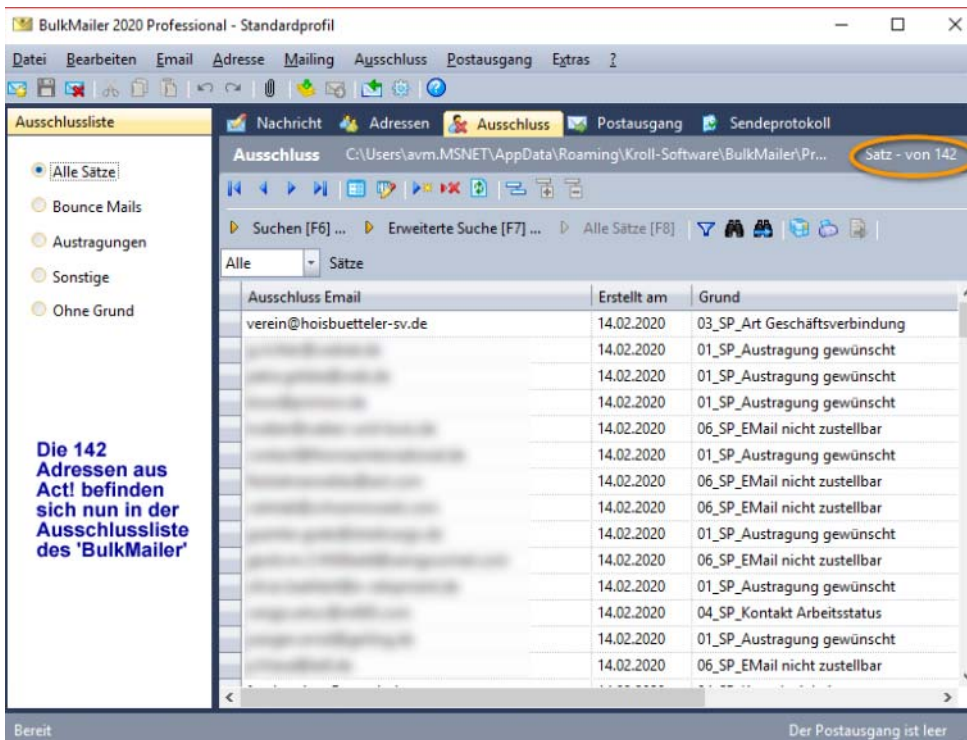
BulkMailer 2020 Professional - Standardprofil

Datei Bearbeiten Email Adresse Mailing Ausschluss Postausgang Extras ?

Ausschlussliste

Alle Sätze
Bounce Mails
Austragungen
Sonstige
Ohne Grund

Die 142 Adressen aus Act! befinden sich nun in der Ausschlussliste des 'BulkMailer'

Nachricht Adressen Ausschluss Postausgang Sendeprotokoll

Ausschluss C:\Users\avm.MSNET\AppData\Roaming\Kroll-Software\BulkMailer\Pr... Satz - von 142

Suchen [F6] ... Erweiterte Suche [F7] ... Alle Sätze [F8]

Alle Sätze

| Ausschluss Email | Erstellt am | Grund |
|---|---|---|
| verein@hoisbuetteler-sv.de | 14.02.2020 | 03_SP_Art Geschäftsverbindung |
| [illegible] | 14.02.2020 | 01_SP_Austragung gewünscht |
| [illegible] | 14.02.2020 | 01_SP_Austragung gewünscht |
| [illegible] | 14.02.2020 | 01_SP_Austragung gewünscht |
| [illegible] | 14.02.2020 | 06_SP_EMail nicht zustellbar |
| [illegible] | 14.02.2020 | 01_SP_Austragung gewünscht |
| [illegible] | 14.02.2020 | 06_SP_EMail nicht zustellbar |
| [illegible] | 14.02.2020 | 06_SP_EMail nicht zustellbar |
| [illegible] | 14.02.2020 | 01_SP_Austragung gewünscht |
| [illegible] | 14.02.2020 | 06_SP_EMail nicht zustellbar |
| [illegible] | 14.02.2020 | 01_SP_Austragung gewünscht |
| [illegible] | 14.02.2020 | 04_SP_Kontakt Arbeitsstatus |
| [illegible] | 14.02.2020 | 01_SP_Austragung gewünscht |
| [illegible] | 14.02.2020 | 06_SP_EMail nicht zustellbar |

Bereit
Der Postausgang ist leer